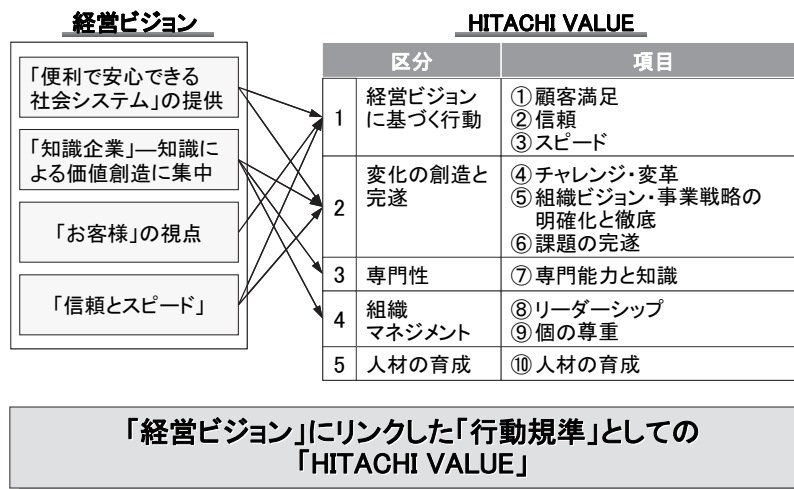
経営ビジョン

「便利で安心できる社会システム」の提供

「知識企業」—知識による価値創造に集中

「お客様」の視点

「信頼とスピード」

HITACHI VALUE

| | 区分 | 項目 |
|---|---|---|
| 1 | 経営ビジョンに基づく行動 | ①顧客満足 ②信頼 ③スピード |
| 2 | 変化の創造と完遂 | ④チャレンジ・変革 ⑤組織ビジョン・事業戦略の明確化と徹底 ⑥課題の完遂 |
| 3 | 専門性 | ⑦専門能力と知識 |
| 4 | 組織マネジメント | ⑧リーダーシップ ⑨個の尊重 |
| 5 | 人材の育成 | ⑩人材の育成 |

「経営ビジョン」にリンクした「行動規準」としての「HITACHI VALUE」